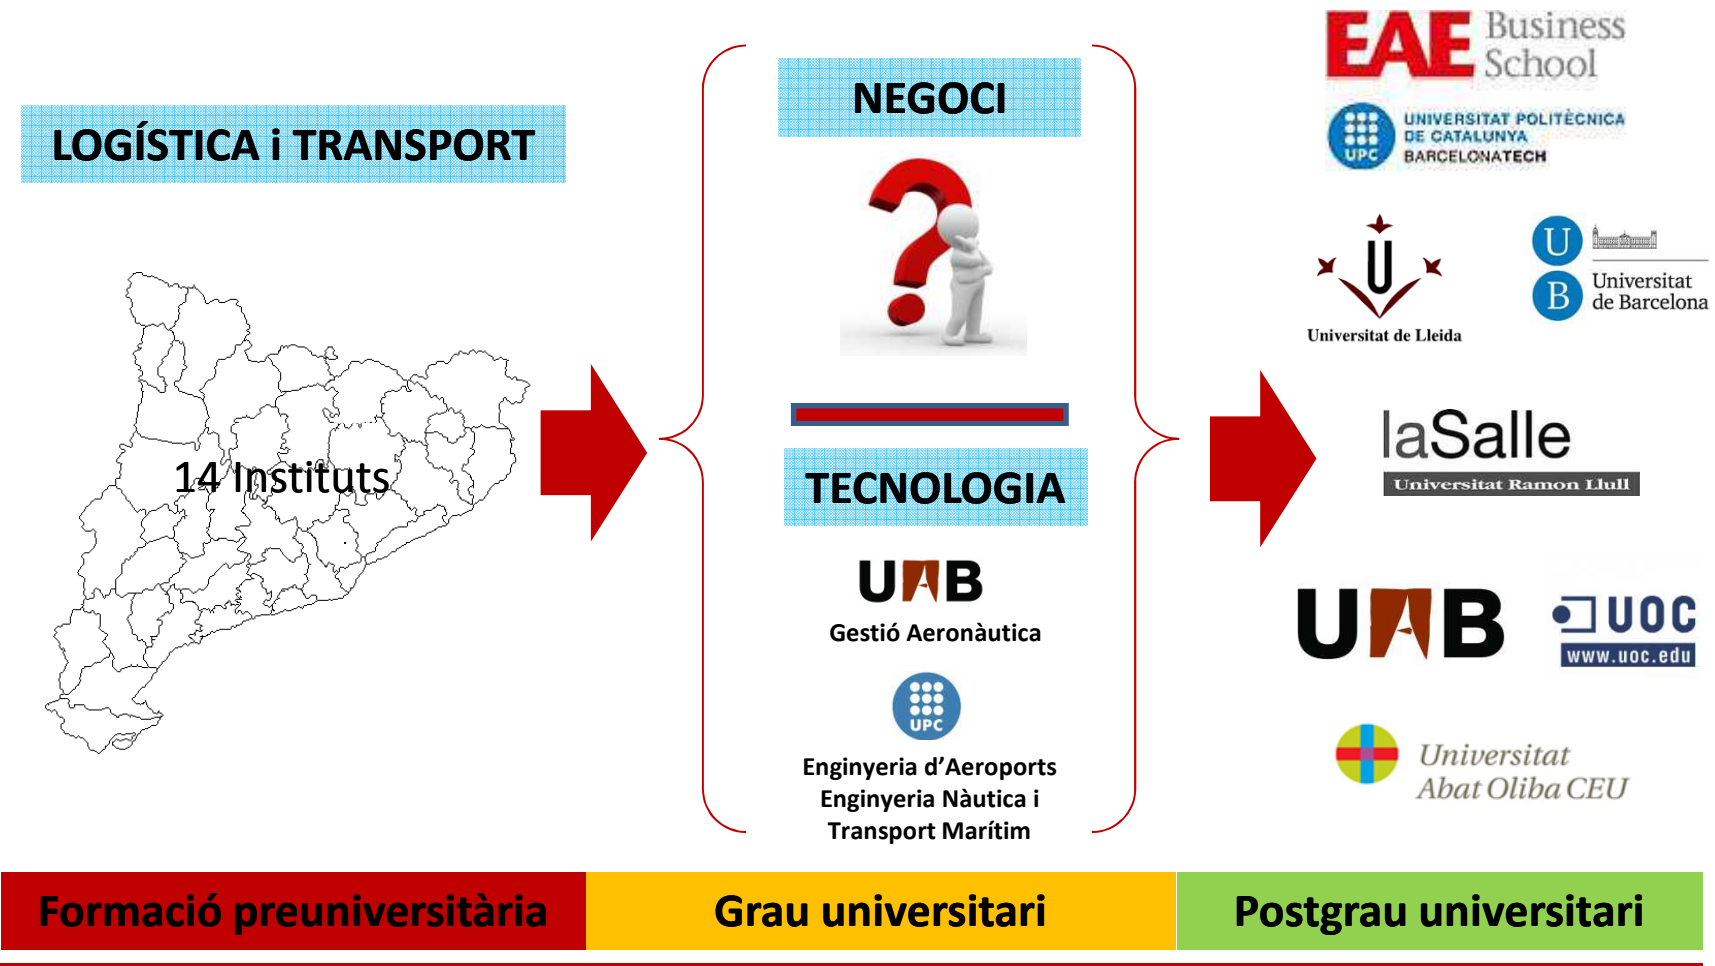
LOGÍSTICA i TRANSPORT

14 Instituts

NEGOCI

TECNOLOGIA

UAB
Gestió Aeronàutica

UPC
Enginyeria d'Aeroports
Enginyeria Nàutica i Transport Marítim

EAE Business School

UPC UNIVERSITAT POLITÈCNICA DE CATALUNYA BARCELONATECH

Universitat de Lleida

U B Universitat de Barcelona

laSalle
Universitat Ramon Llull

UAB

UOC
www.uoc.edu

Universitat Abat Oliba CEU

Formació preuniversitària | Grau universitari | Postgrau universitari